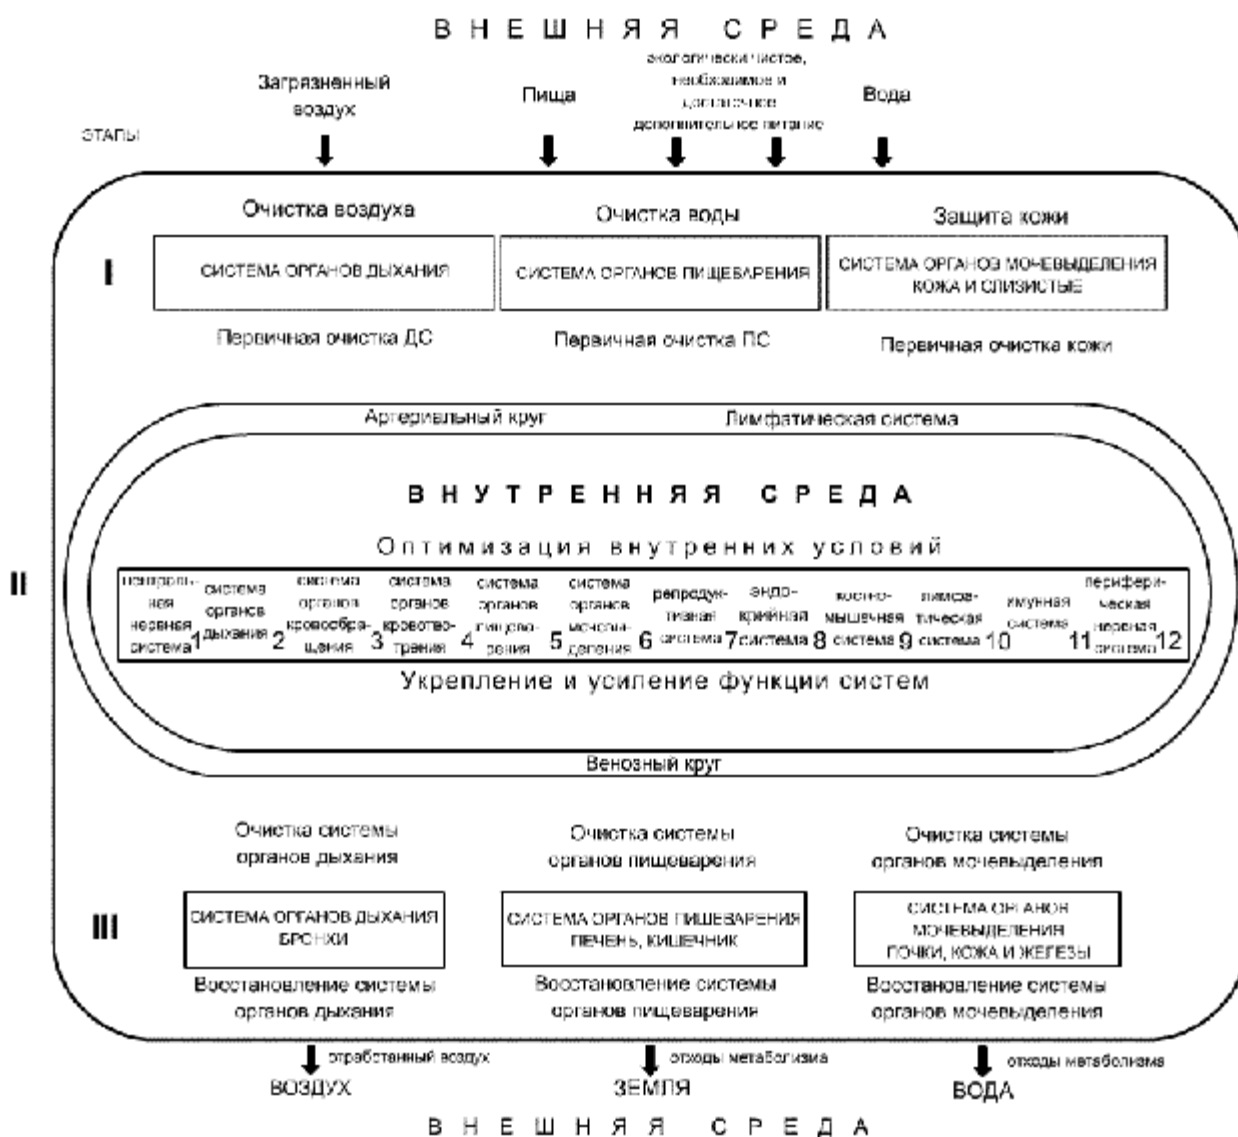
В Н Е Ш Н Я Я   С Р Е Д А

ЭТАПЫ

Загрязненный воздух

Пища

экологически чистое, необходимое и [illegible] дополнительное питание

Вода

Очистка воздуха

Очистка воды

Защита кожи

I

СИСТЕМА ОРГАНОВ ДЫХАНИЯ

СИСТЕМА ОРГАНОВ ПИЩЕВАРЕНИЯ

СИСТЕМА ОРГАНОВ МОЧЕВЫДЕЛЕНИЯ КОЖА И СЛИЗИСТЫЕ

Первичная очистка ДС

Первичная очистка ПС

Первичная очистка кожи

Артериальный круг

Лимфатическая система

В Н У Т Р Е Н Н Я Я   С Р Е Д А

Оптимизация внутренних условий

II

| центральная нервная система 1 | система органов дыхания 2 | система органов кровообращения 3 | система органов кровотворения 4 | система органов пищеварения 5 | система органов мочевыделения 6 | репродуктивная система 7 | эндокринная система 8 | костно-мышечная система 9 | лимфатическая система 10 | иммунная система 11 | периферическая нервная система 12 |
|---|---|---|---|---|---|---|---|---|---|---|---|

Укрепление и усиление функции систем

Венозный круг

Очистка системы органов дыхания

Очистка системы органов пищеварения

Очистка системы органов мочевыделения

III

СИСТЕМА ОРГАНОВ ДЫХАНИЯ БРОНХИ

СИСТЕМА ОРГАНОВ ПИЩЕВАРЕНИЯ ПЕЧЕНЬ, КИШЕЧНИК

СИСТЕМА ОРГАНОВ МОЧЕВЫДЕЛЕНИЯ ПОЧКИ, КОЖА И ЖЕЛЕЗЫ

Восстановление системы органов дыхания

Восстановление системы органов пищеварения

Восстановление системы органов мочевыделения

отработанный воздух

ВОЗДУХ

отходы метаболизма

ЗЕМЛЯ

отходы метаболизма

ВОДА

В Н Е Ш Н Я Я   С Р Е Д А